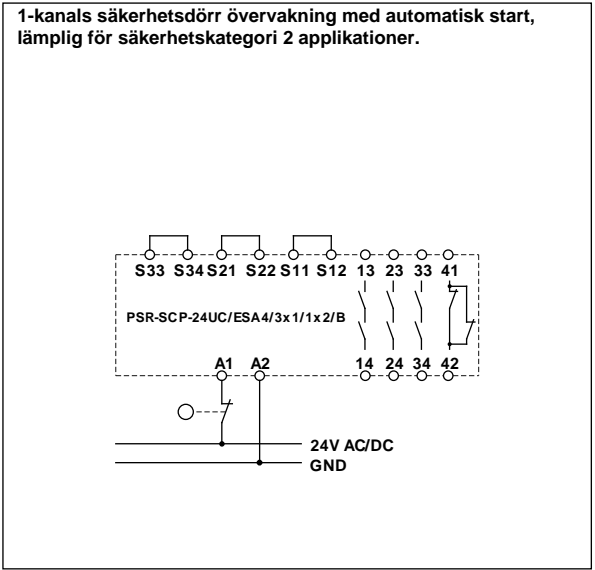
1-kanals säkerhetsdörr övervakning med automatisk start, lämplig för säkerhetskategori 2 applikationer.

S33 S34 S21 S22 S11 S12 13 23 33 41

PSR-SCP-24UC/ESA4/3x1/1x2/B

A1 A2 14 24 34 42

24V AC/DC
GND